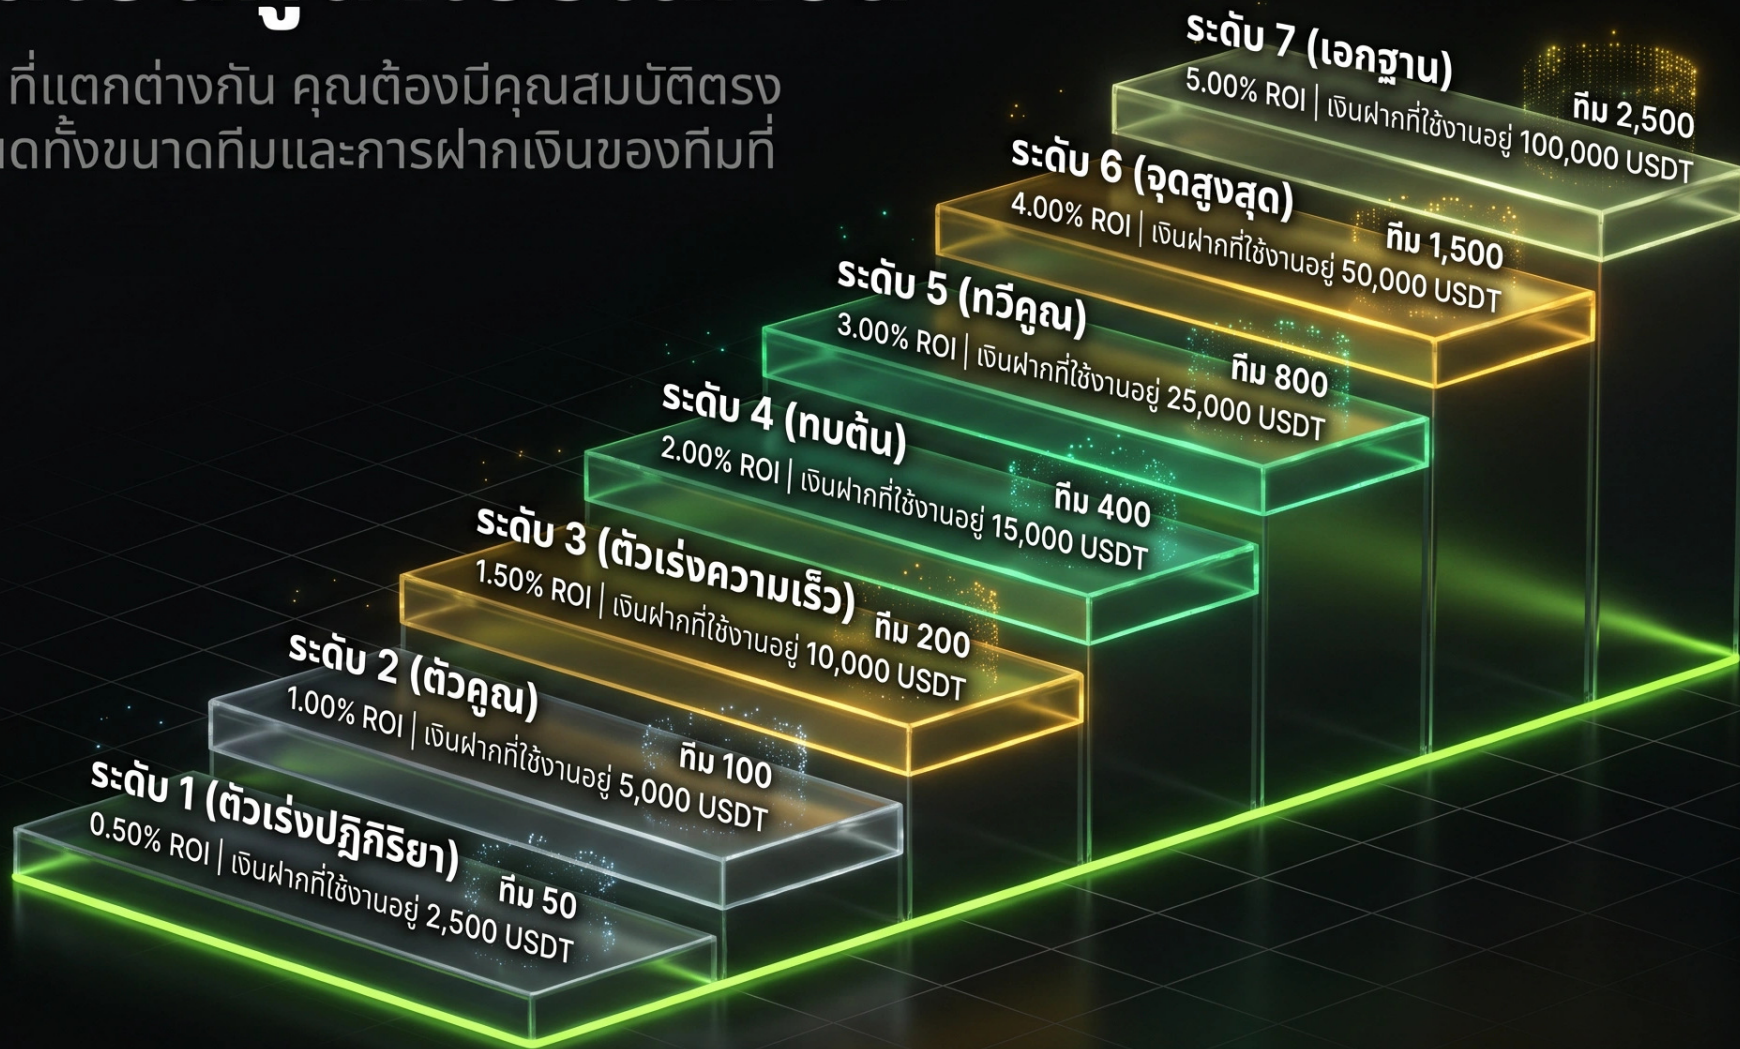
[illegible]

ที่แตกต่างกัน คุณต้องมีคุณสมบัติตรง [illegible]ดทั้งขนาดทีมและการฝากเงินของทีมที่

ระดับ 7 (เอกฐาน)
5.00% ROI | เงินฝากที่ใช้งานอยู่ 100,000 USDT
ทีม 2,500

ระดับ 6 (จุดสูงสุด)
4.00% ROI | เงินฝากที่ใช้งานอยู่ 50,000 USDT
ทีม 1,500

ระดับ 5 (ทวีคูณ)
3.00% ROI | เงินฝากที่ใช้งานอยู่ 25,000 USDT
ทีม 800

ระดับ 4 (ทบต้น)
2.00% ROI | เงินฝากที่ใช้งานอยู่ 15,000 USDT
ทีม 400

ระดับ 3 (ตัวเร่งความเร็ว)
1.50% ROI | เงินฝากที่ใช้งานอยู่ 10,000 USDT
ทีม 200

ระดับ 2 (ตัวคูณ)
1.00% ROI | เงินฝากที่ใช้งานอยู่ 5,000 USDT
ทีม 100

ระดับ 1 (ตัวเร่งปฏิกิริยา)
0.50% ROI | เงินฝากที่ใช้งานอยู่ 2,500 USDT
ทีม 50